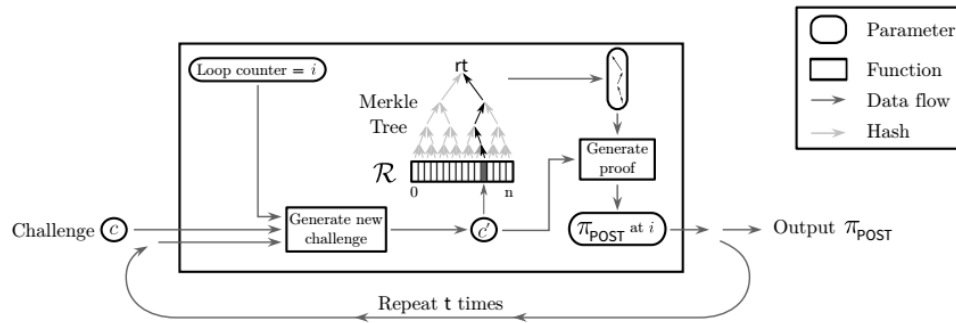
Parameter
Function
Data flow
Hash

Loop counter = $i$

rt

Merkle Tree

$\mathcal{R}$

0

n

Generate proof

Challenge $c$

Generate new challenge

$c'$

$\pi_{\mathsf{POST}}$ at $i$

Output $\pi_{\mathsf{POST}}$

Repeat $\mathsf{t}$ times